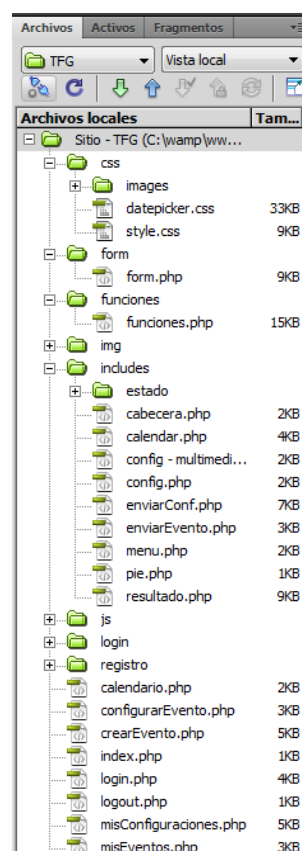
Archivos | Activos | Fragmentos

TFG | Vista local

| Archivos locales | Tam... |
|---|---|
| Sitio - TFG (C:\wamp\ww... | |
| css | |
| images | |
| datepicker.css | 33KB |
| style.css | 9KB |
| form | |
| form.php | 9KB |
| funciones | |
| funciones.php | 15KB |
| img | |
| includes | |
| estado | |
| cabecera.php | 2KB |
| calendar.php | 4KB |
| config - multimedi... | 2KB |
| config.php | 2KB |
| enviarConf.php | 7KB |
| enviarEvento.php | 3KB |
| menu.php | 2KB |
| pie.php | 1KB |
| resultado.php | 9KB |
| js | |
| login | |
| registro | |
| calendario.php | 2KB |
| configurarEvento.php | 3KB |
| crearEvento.php | 5KB |
| index.php | 1KB |
| login.php | 4KB |
| logout.php | 1KB |
| misConfiguraciones.php | 5KB |
| misEventos.php | 3KB |